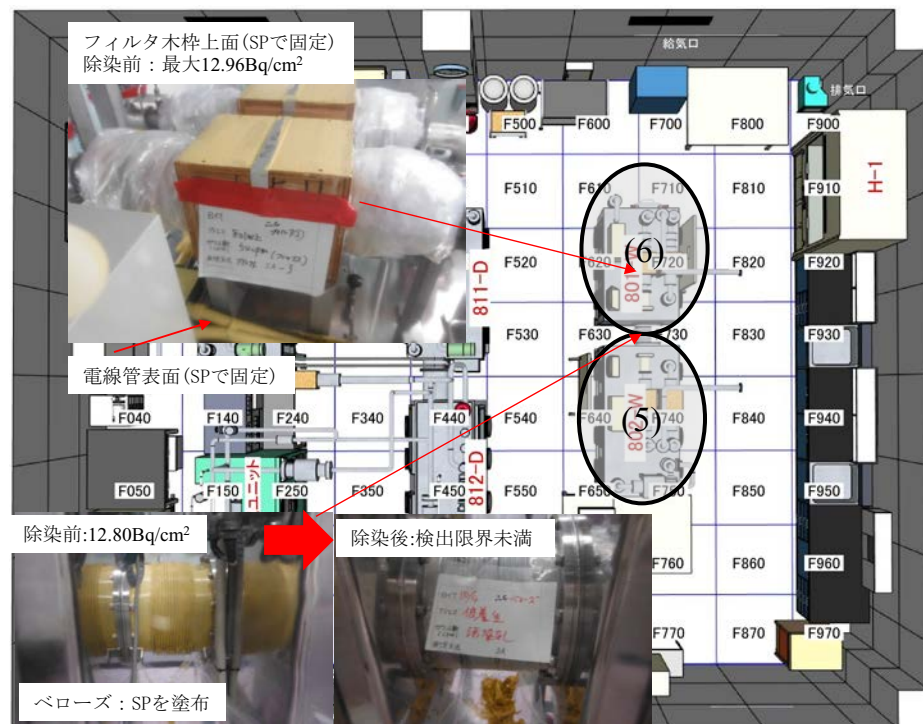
フィルタ木枠上面(SPで固定)
除染前：最大12.96Bq/cm$^2$

給気口

排気口

F500 F600 F700 F800 F900

F510 F610 F710 F810 F910

H-1

(6)

F520 F620 F720 F820 F920

801

811-D

F530 F630 F730 F830 F930

電線管表面(SPで固定)

F040 F140 F240 F340 F440 F540 F640 F740 F840 F940

(5)

800W

F050 F150 F250 F350 F450 F550 F650 F750 F850 F950

ユニット

812-D

除染前:12.80Bq/cm$^2$

除染後:検出限界未満

F760 F860 F960

F770 F870 F970

ベローズ：SPを塗布